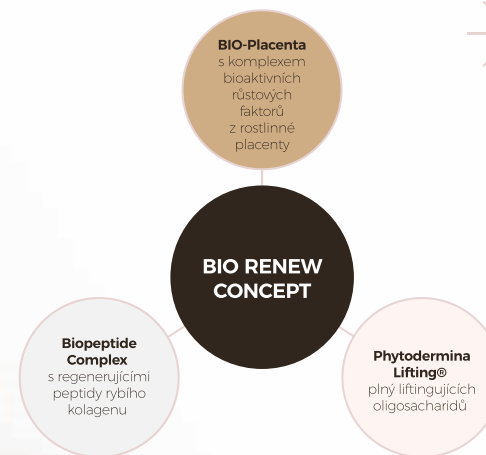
**BIO-Placenta** s komplexem bioaktivních růstových faktorů z rostlinné placenty

BIO RENEW CONCEPT

**Biopeptide Complex** s regenerujícími peptidy rybího kolagenu

**Phytodermina Lifting®** plný liftingujících oligosacharidů